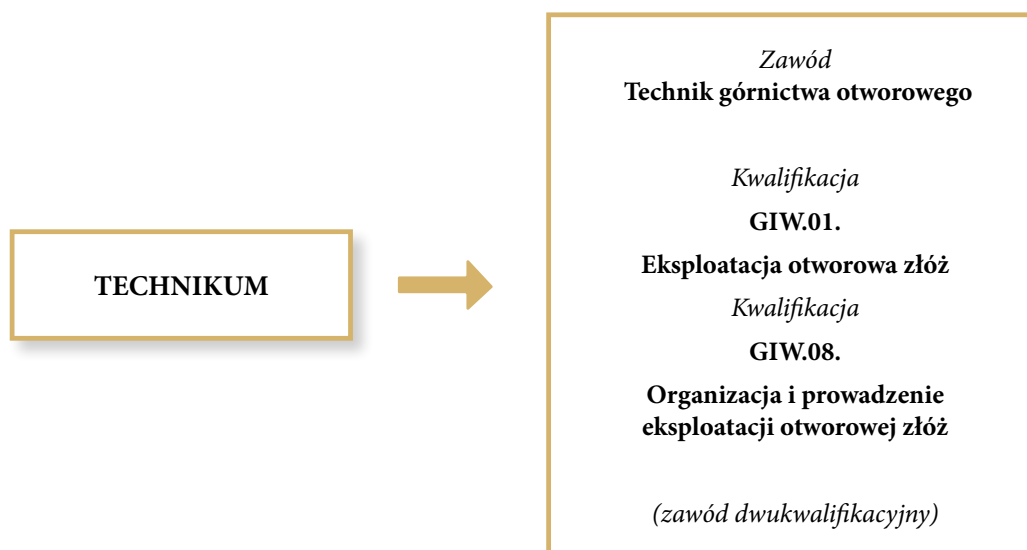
TECHNIKUM

Zawód
Technik górnictwa otworowego

Kwalifikacja

GIW.01.

Eksploatacja otworowa złóż

Kwalifikacja

GIW.08.

Organizacja i prowadzenie eksploatacji otworowej złóż

(zawód dwukwalifikacyjny)